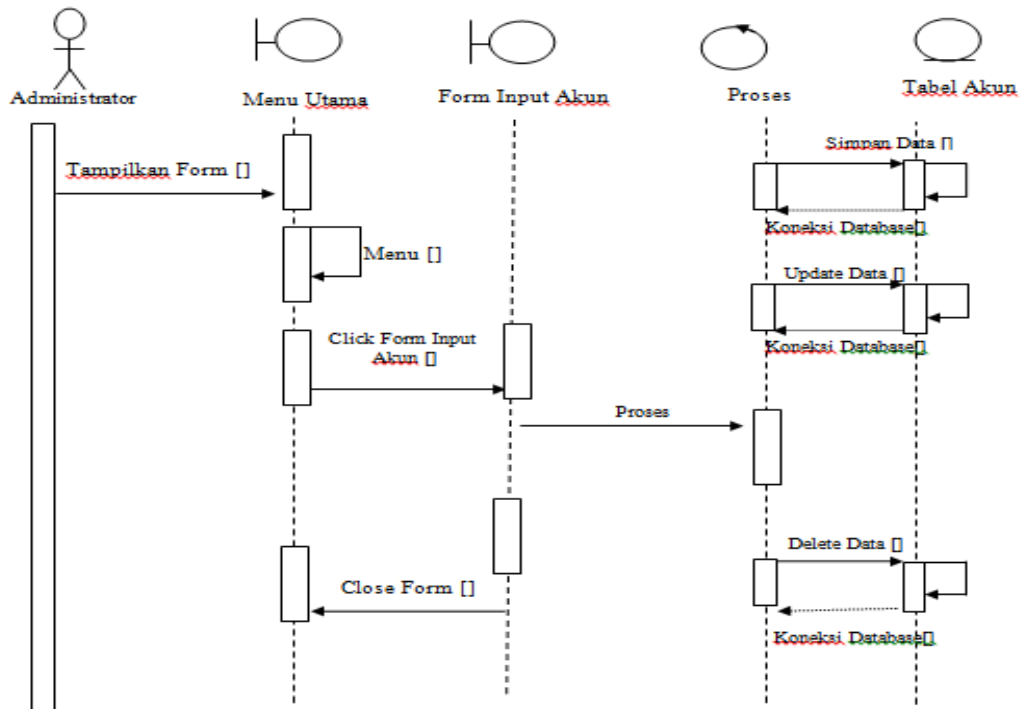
Administrator

Menu Utama

Form Input Akun

Proses

Tabel Akun

Simpan Data []

Tampilkan Form []

Koneksi Database[]

Menu []

Update Data []

Click Form Input Akun []

Koneksi Database[]

Proses

Delete Data []

Close Form []

Koneksi Database[]